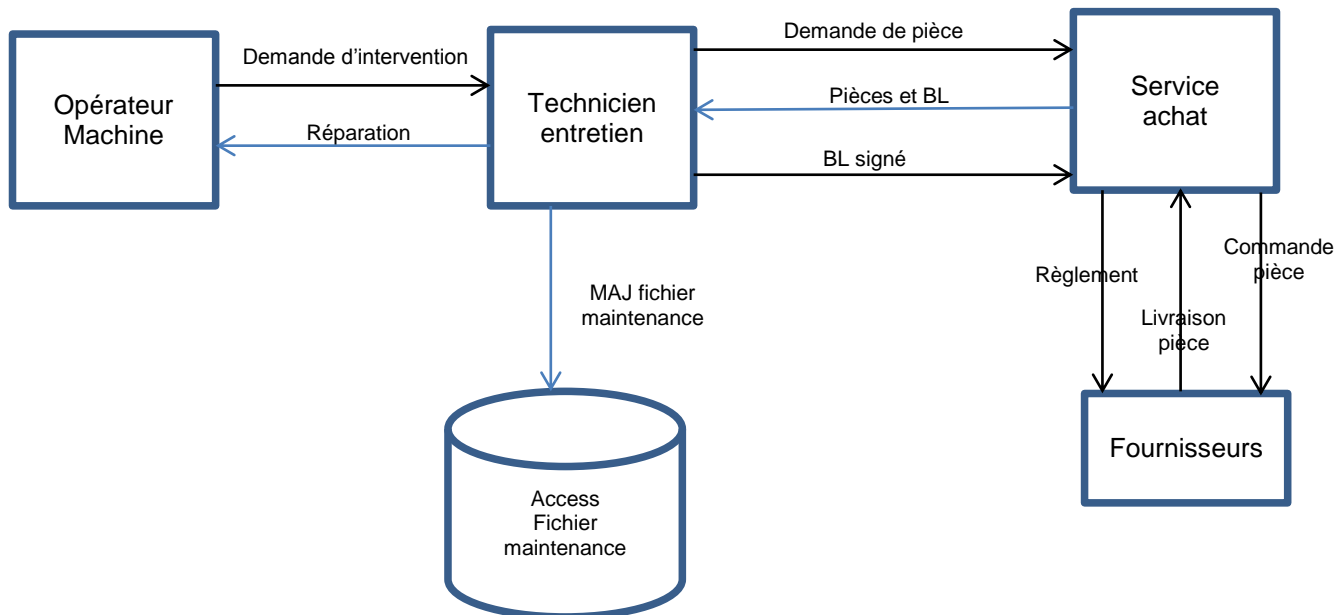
Opérateur Machine

Demande d'intervention

Réparation

Technicien entretien

Demande de pièce

Pièces et BL

BL signé

Service achat

MAJ fichier maintenance

Access Fichier maintenance

Règlement

Livraison pièce

Commande pièce

Fournisseurs